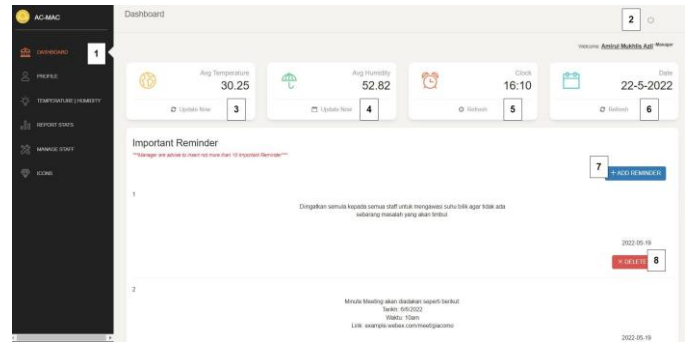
AC-MAC

DASHBOARD 1

PROFILE

TEMPERATURE | HUMIDITY

REPORT STATS

MANAGE STAFF

ICONS

Dashboard

2

Welcome Amirul Mukhlis Adi Manager

Avg Temperature
30.25
Update Now 3

Avg Humidity
52.82
Update Now 4

Clock
16:10
Refresh 5

Date
22-5-2022
Refresh 6

Important Reminder
***Manager are advise to insert not more than 10 Important Reminder***

7 + ADD REMINDER

1

Diingatkan semua kepada semua staff untuk mengawasi suhu bilik agar tidak ada sebarang masalah yang akan timbul

2022-05-19

× DELETE 8

2

Minute Meeting akan diadakan seperti berikut
Tarikh: 6/6/2022
Waktu: 10am
Link: example.webex.com/meet/giacomo

2022-05-19